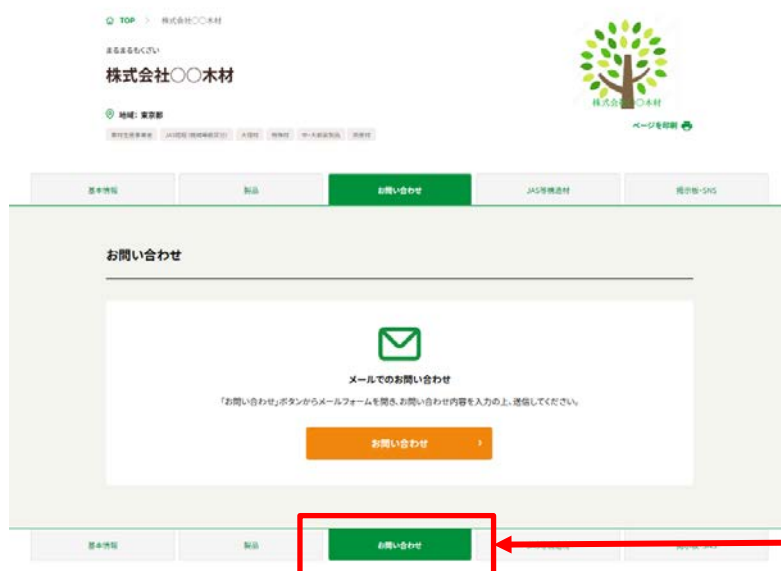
TOP > 株式会社〇〇木材

まるまるもくざい

株式会社〇〇木材

地域：東京都

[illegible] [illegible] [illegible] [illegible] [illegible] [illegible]

株式会社〇〇木材

ページを印刷

基本情報 | 製品 | お問い合わせ | JAS等構造材 | 掲示板・SNS

お問い合わせ

メールでのお問い合わせ

「お問い合わせ」ボタンからメールフォームを開き、お問い合わせ内容を入力の上、送信してください。

お問い合わせ >

基本情報 | 製品 | お問い合わせ | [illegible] | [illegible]SNS